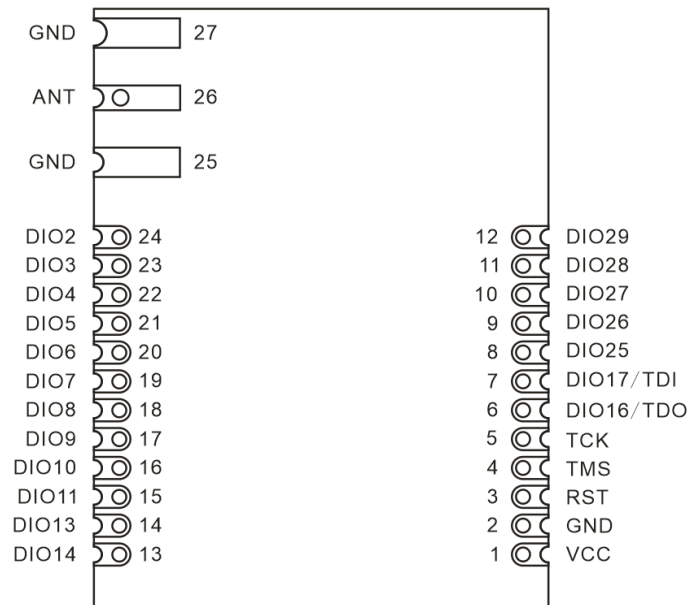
GND 27

ANT 26

GND 25

DIO2 24
DIO3 23
DIO4 22
DIO5 21
DIO6 20
DIO7 19
DIO8 18
DIO9 17
DIO10 16
DIO11 15
DIO13 14
DIO14 13

12 DIO29
11 DIO28
10 DIO27
9 DIO26
8 DIO25
7 DIO17/TDI
6 DIO16/TDO
5 TCK
4 TMS
3 RST
2 GND
1 VCC